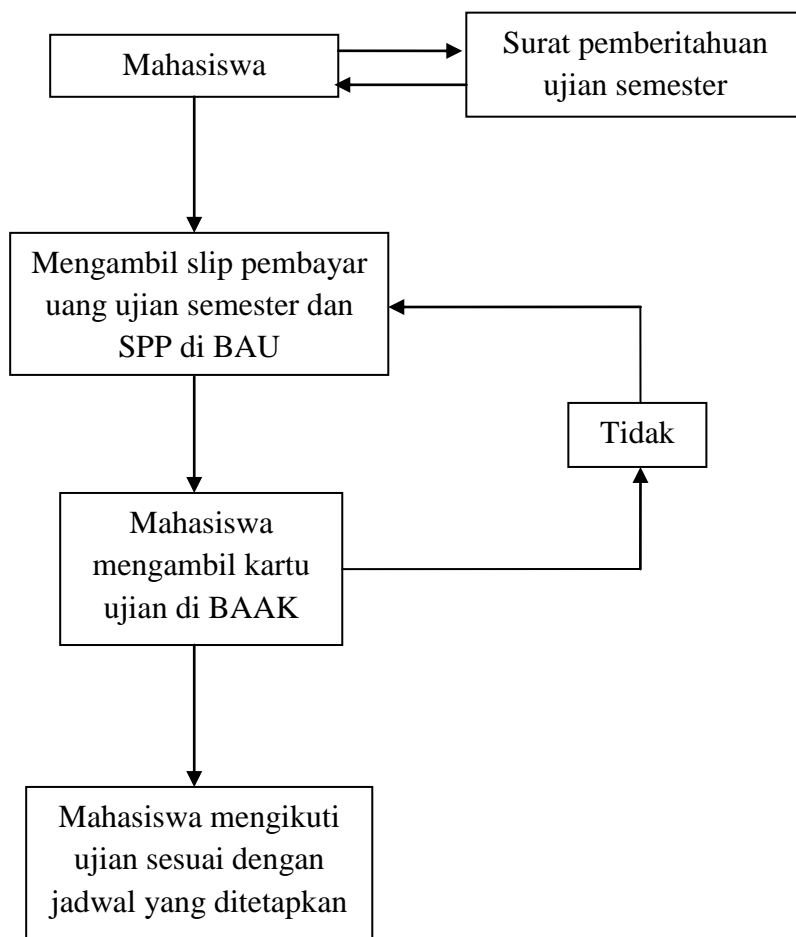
Mahasiswa

Surat pemberitahuan ujian semester

Mengambil slip pembayar uang ujian semester dan SPP di BAU

Tidak

Mahasiswa mengambil kartu ujian di BAAK

Mahasiswa mengikuti ujian sesuai dengan jadwal yang ditetapkan